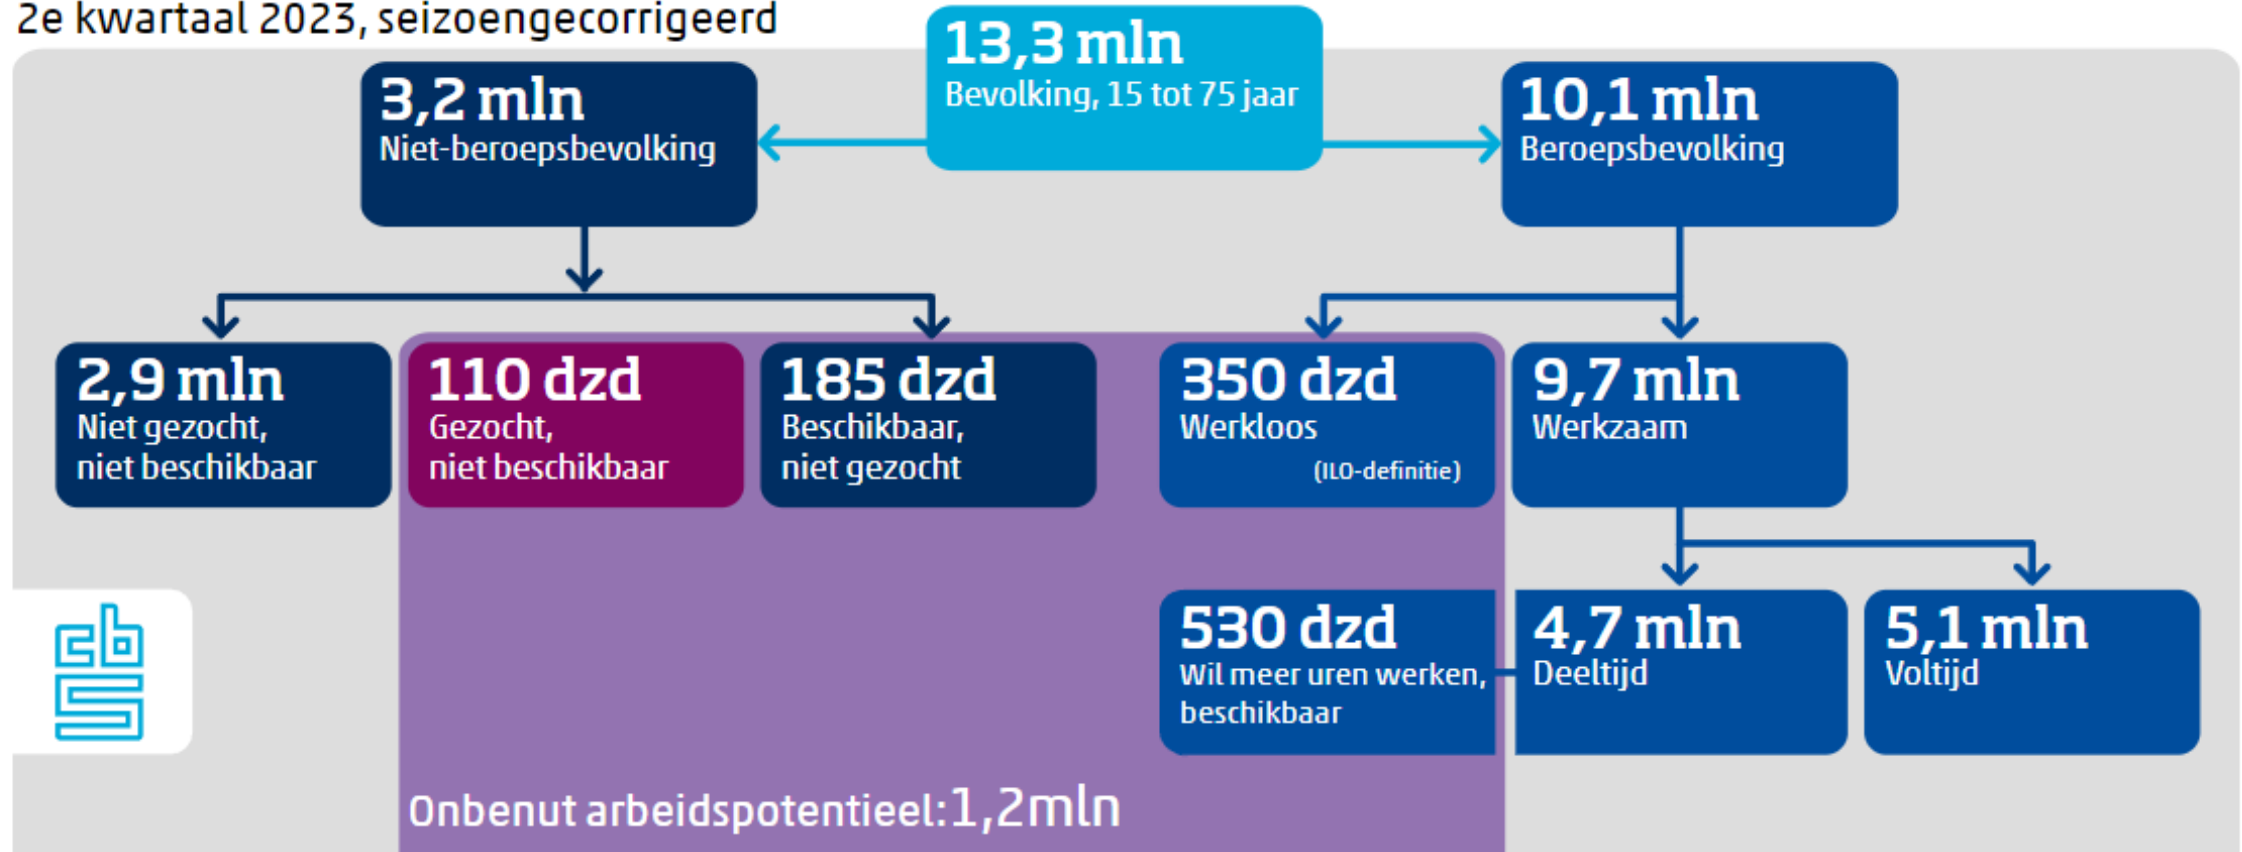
2e kwartaal 2023, seizoengecorrigeerd

13,3 mln
Bevolking, 15 tot 75 jaar

3,2 mln
Niet-beroepsbevolking

10,1 mln
Beroepsbevolking

2,9 mln
Niet gezocht, niet beschikbaar

110 dzd
Gezocht, niet beschikbaar

185 dzd
Beschikbaar, niet gezocht

350 dzd
Werkloos
(ILO-definitie)

9,7 mln
Werkzaam

530 dzd
Wil meer uren werken, beschikbaar

4,7 mln
Deeltijd

5,1 mln
Voltijd

Onbenut arbeidspotentieel: 1,2mln